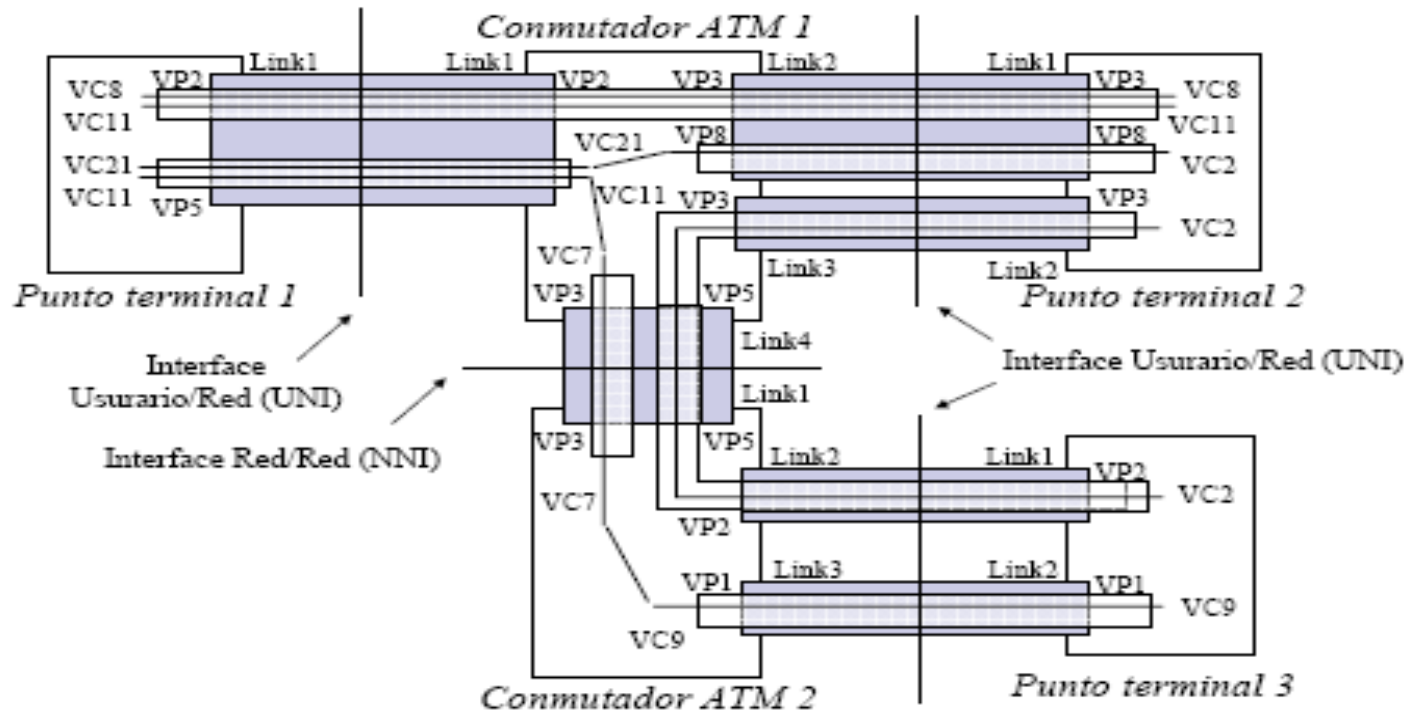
Conmutador ATM 1

Link1
Link1
VP2
VP3
Link2
Link1
VP3
VC8
VP2
VC8
VC11
VC11
VC21
VP8
VP8
VC21
VC2
VC11
VC11
VP3
VP3
VP5
VC2
VC7
Link3
Link2
Punto terminal 1
VP3
VP5
Punto terminal 2
Link4
Interface Usurario/Red (UNI)
Interface Usurario/Red (UNI)
Link1
VP3
VP5
Interface Red/Red (NNI)
Link2
Link1
VP2
VC2
VC7
VP2
VP1
Link3
Link2
VP1
VC9
VC9

Conmutador ATM 2
Punto terminal 3